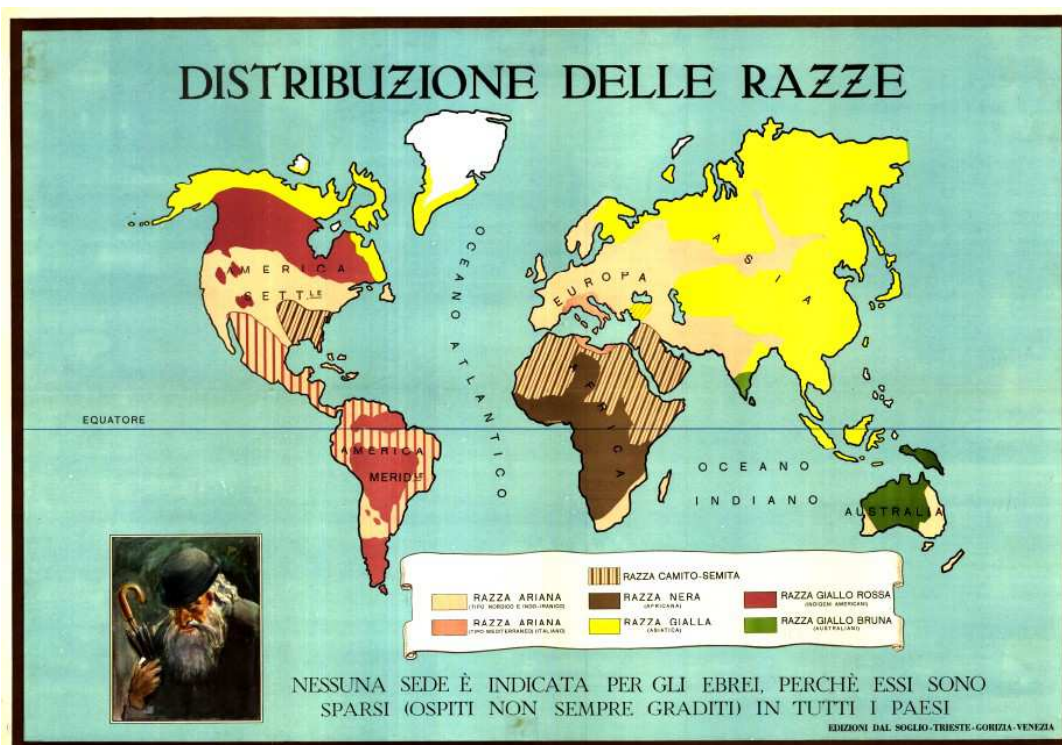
DISTRIBUZIONE DELLE RAZZE

AMERICA SETT.LE

OCEANO ATLANTICO

EUROPA

ASIA

AFRICA

EQUATORE

AMERICA MERID.LE

OCEANO INDIANO

AUSTRALIA

RAZZA CAMITO-SEMITA

| | |
|---|---|
| RAZZA ARIANA (TIPO NORDICO E INDO-IRANICO) | RAZZA ARIANA (TIPO MEDITERRANEO ITALIANO) |
| RAZZA NERA (AFRICANA) | RAZZA GIALLA (ASIATICA) |
| RAZZA GIALLO ROSSA (INDIGENI AMERICANI) | RAZZA GIALLO BRUNA (AUSTRALIANI) |

NESSUNA SEDE È INDICATA PER GLI EBREI, PERCHÈ ESSI SONO SPARSI (OSPITI NON SEMPRE GRADITI) IN TUTTI I PAESI

EDIZIONI DAL SOGLIO - TRIESTE - GORIZIA - VENEZIA